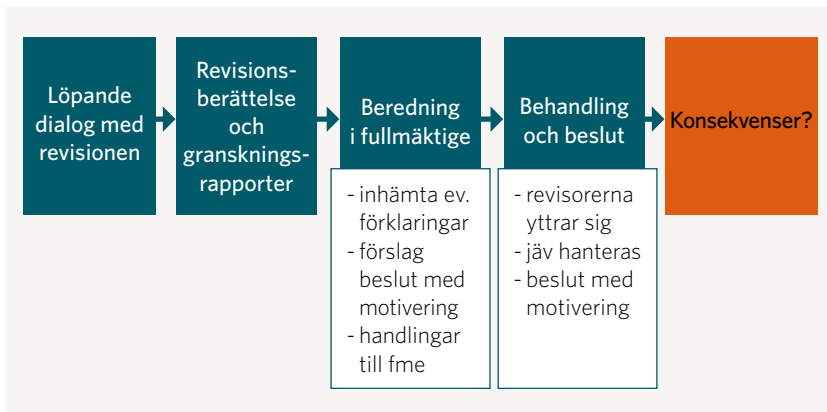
Löpande dialog med revisionen

Revisionsberättelse och granskningsrapporter

Beredning i fullmäktige

- inhämta ev. förklaringar
- förslag beslut med motivering
- handlingar till fme

Behandling och beslut

- revisorerna yttrar sig
- jäv hanteras
- beslut med motivering

Konsekvenser?